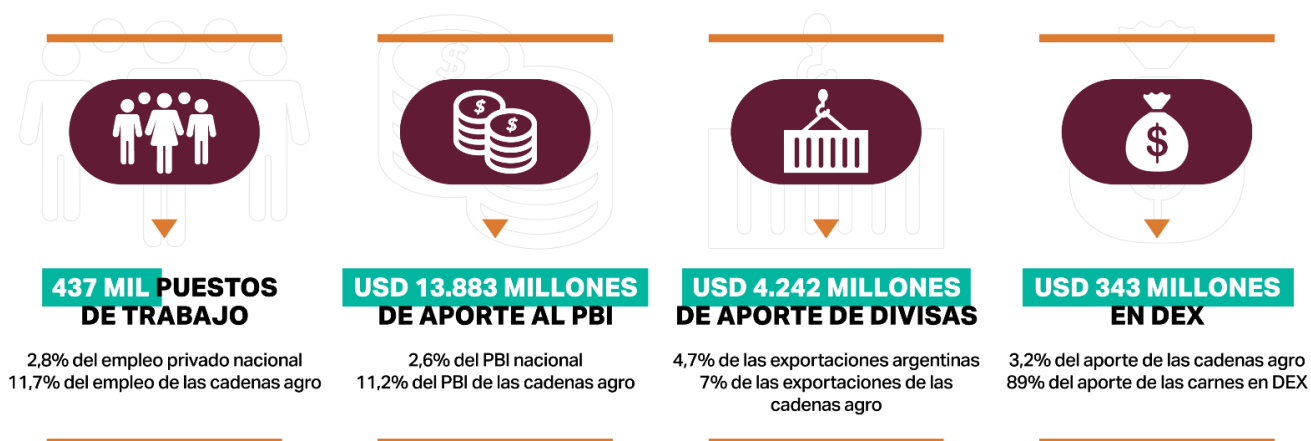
437 MIL PUESTOS DE TRABAJO

2,8% del empleo privado nacional
11,7% del empleo de las cadenas agro

USD 13.883 MILLONES DE APORTE AL PBI

2,6% del PBI nacional
11,2% del PBI de las cadenas agro

USD 4.242 MILLONES DE APORTE DE DIVISAS

4,7% de las exportaciones argentinas
7% de las exportaciones de las cadenas agro

USD 343 MILLONES EN DEX

3,2% del aporte de las cadenas agro
89% del aporte de las carnes en DEX